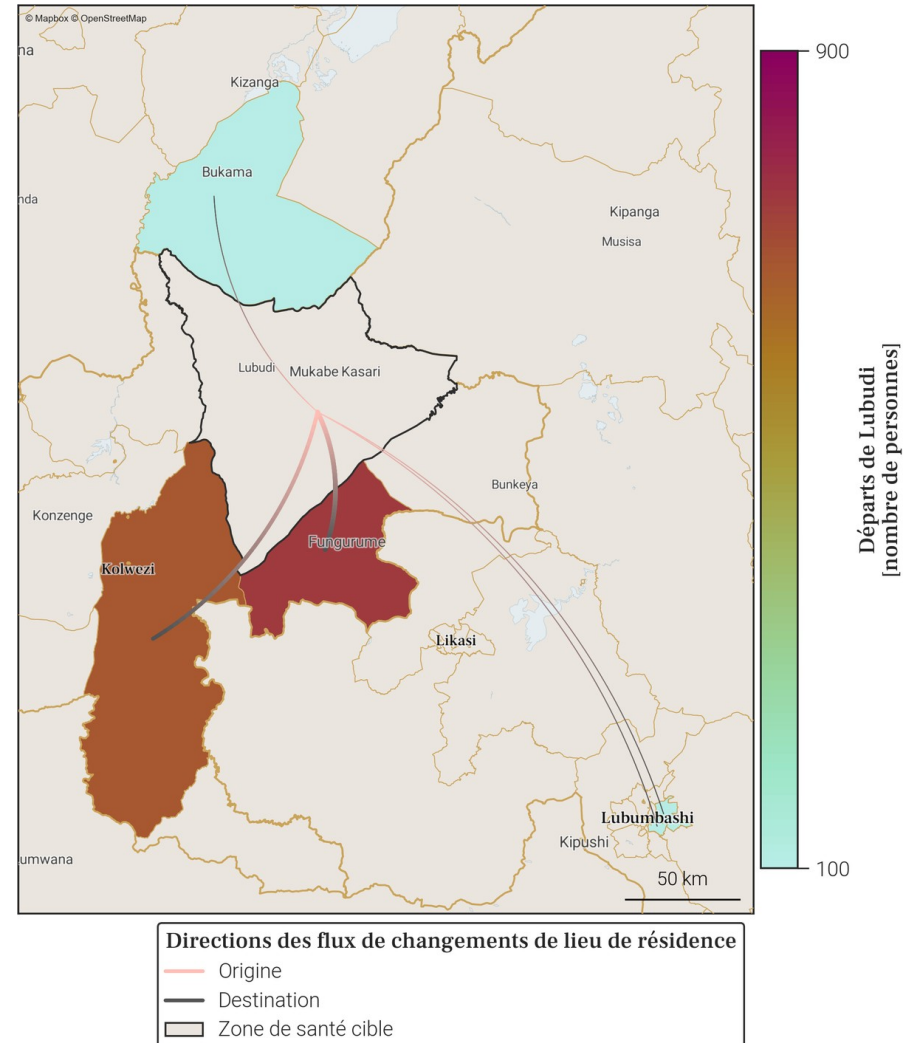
© Mapbox © OpenStreetMap

na

Kizanga

Bukama

nda

Kipanga

Musisa

Lubudi

Mukabe Kasari

Bunkeya

Konzenge

Fungurume

Kolwezi

Likasi

Lubumbashi

Kipushi

umwana

50 km

900

100

Départs de Lubudi [nombre de personnes]

Directions des flux de changements de lieu de résidence

Origine

Destination

Zone de santé cible